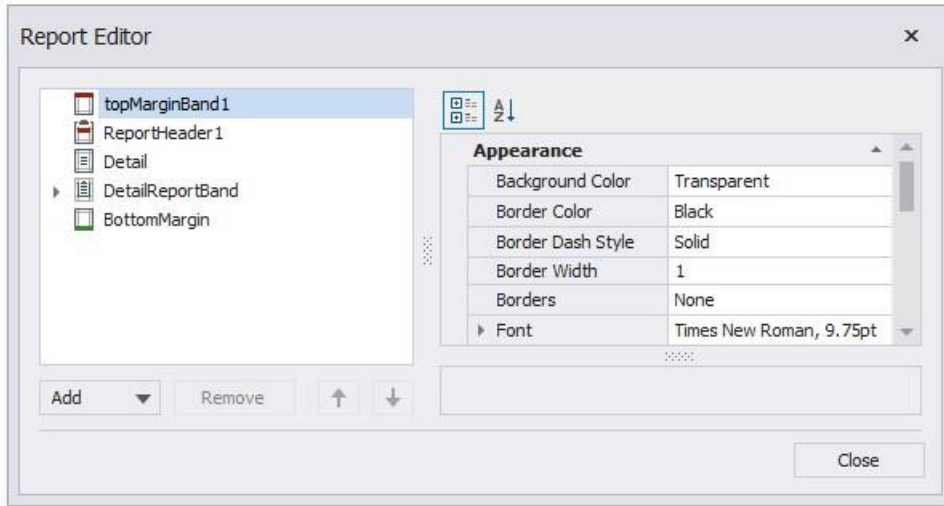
Report Editor ×

topMarginBand1
ReportHeader1
Detail
DetailReportBand
BottomMargin

Add Remove

| Appearance | |
|---|---|
| Background Color | Transparent |
| Border Color | Black |
| Border Dash Style | Solid |
| Border Width | 1 |
| Borders | None |
| Font | Times New Roman, 9.75pt |

Close